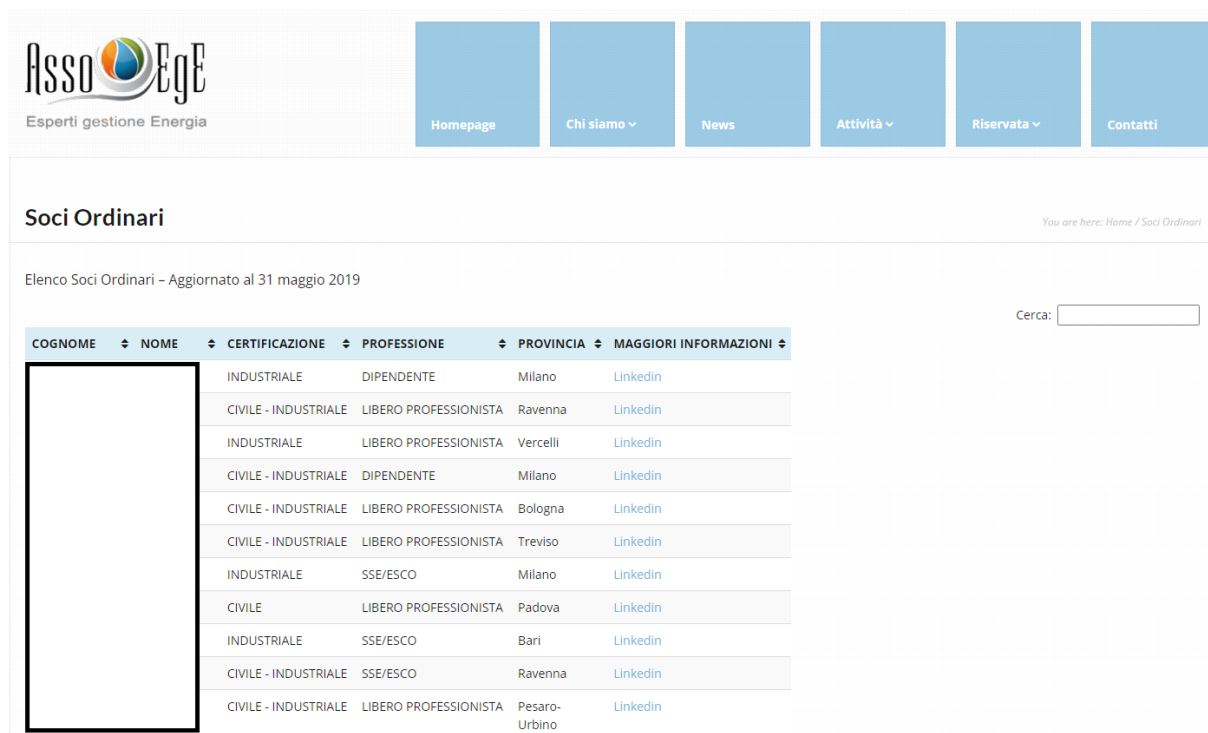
Asso EgE
Esperti gestione Energia

Homepage
Chi siamo
News
Attività
Riservata
Contatti

Soci Ordinari

You are here: Home / Soci Ordinari

Elenco Soci Ordinari – Aggiornato al 31 maggio 2019

Cerca:

| COGNOME | NOME | CERTIFICAZIONE | PROFESSIONE | PROVINCIA | MAGGIORI INFORMAZIONI |
|---|---|---|---|---|---|
| | | INDUSTRIALE | DIPENDENTE | Milano | Linkedin |
| | | CIVILE - INDUSTRIALE | LIBERO PROFESSIONISTA | Ravenna | Linkedin |
| | | INDUSTRIALE | LIBERO PROFESSIONISTA | Vercelli | Linkedin |
| | | CIVILE - INDUSTRIALE | DIPENDENTE | Milano | Linkedin |
| | | CIVILE - INDUSTRIALE | LIBERO PROFESSIONISTA | Bologna | Linkedin |
| | | CIVILE - INDUSTRIALE | LIBERO PROFESSIONISTA | Treviso | Linkedin |
| | | INDUSTRIALE | SSE/ESCO | Milano | Linkedin |
| | | CIVILE | LIBERO PROFESSIONISTA | Padova | Linkedin |
| | | INDUSTRIALE | SSE/ESCO | Bari | Linkedin |
| | | CIVILE - INDUSTRIALE | SSE/ESCO | Ravenna | Linkedin |
| | | CIVILE - INDUSTRIALE | LIBERO PROFESSIONISTA | Pesaro-Urbino | Linkedin |